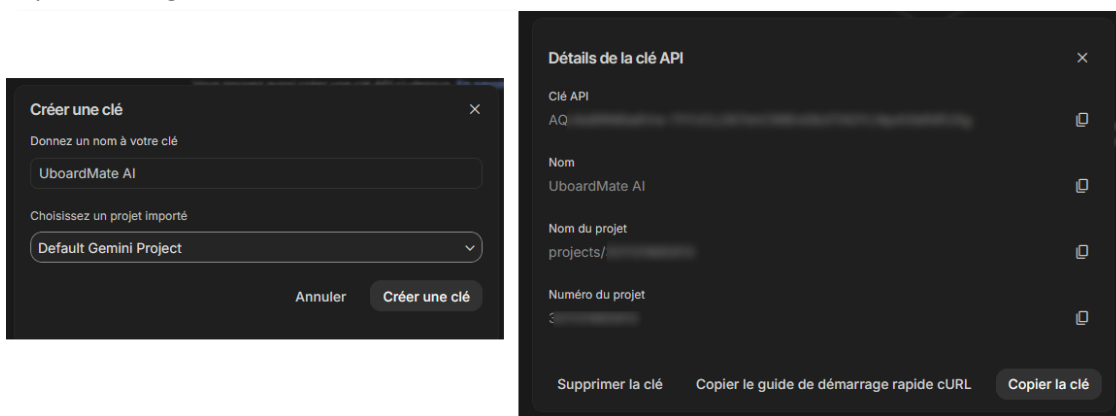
Créer une clé
×
Donnez un nom à votre clé
UboardMate AI
Choisissez un projet importé
Default Gemini Project
Annuler
Créer une clé

Détails de la clé API
×
Clé API
AQ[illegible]
Nom
UboardMate AI
Nom du projet
projects/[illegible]
Numéro du projet
3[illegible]
Supprimer la clé
Copier le guide de démarrage rapide cURL
Copier la clé